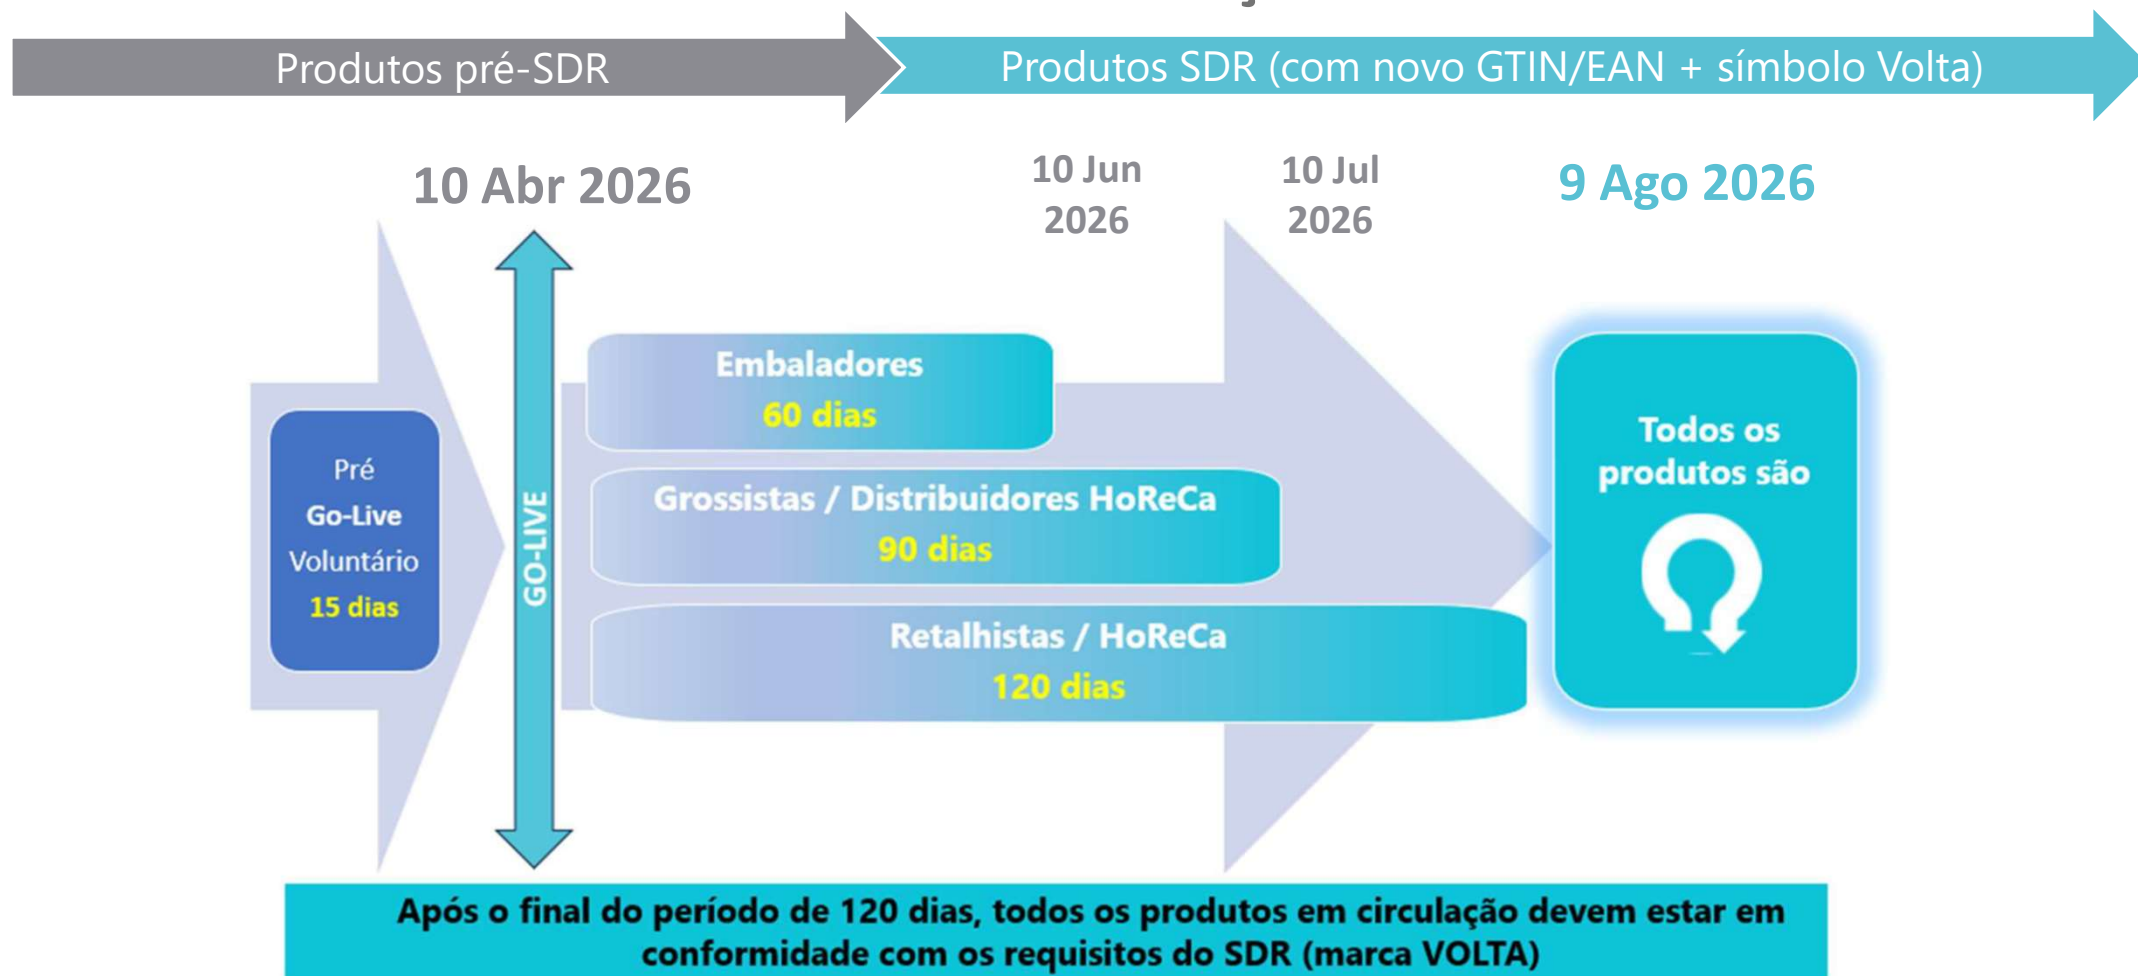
Produtos pré-SDR

Produtos SDR (com novo GTIN/EAN + símbolo Volta)

10 Abr 2026

10 Jun 2026

10 Jul 2026

9 Ago 2026

Pré Go-Live Voluntário 15 dias

GO-LIVE

Embaladores 60 dias

Grossistas / Distribuidores HoReCa 90 dias

Retalhistas / HoReCa 120 dias

Todos os produtos são

Após o final do período de 120 dias, todos os produtos em circulação devem estar em conformidade com os requisitos do SDR (marca VOLTA)